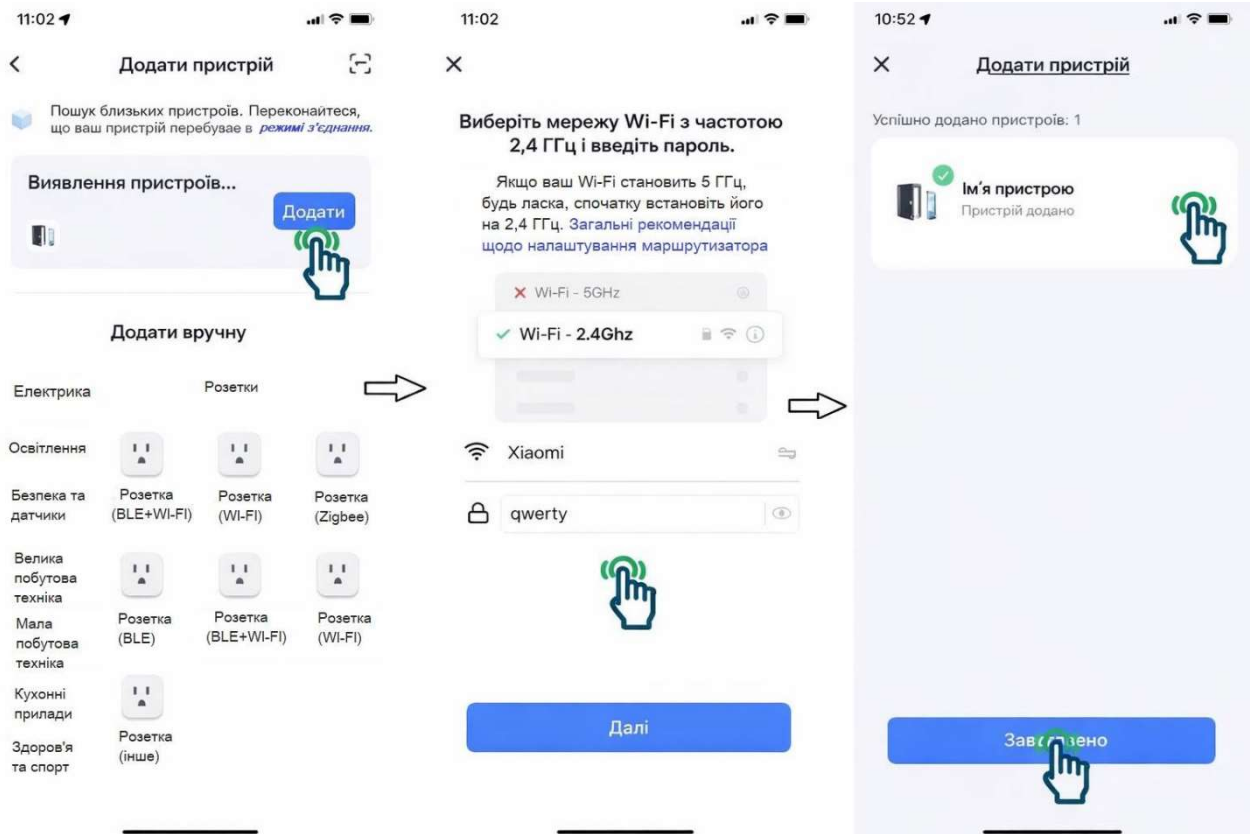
11:02

Додати пристрій

Пошук близьких пристроїв. Переконайтеся, що ваш пристрій перебуває в режимі з'єднання.

Виявлення пристроїв...

Додати

Додати вручну

Електрика

Розетки

Освітлення

Безпека та датчики

Розетка (BLE+WI-FI)

Розетка (WI-FI)

Розетка (Zigbee)

Велика побутова техніка

Мала побутова техніка

Розетка (BLE)

Розетка (BLE+WI-FI)

Розетка (WI-FI)

Кухонні прилади

Здоров'я та спорт

Розетка (інше)

11:02

Виберіть мережу Wi-Fi з частотою 2,4 ГГц і введіть пароль.

Якщо ваш Wi-Fi становить 5 ГГц, будь ласка, спочатку встановіть його на 2,4 ГГц. Загальні рекомендації щодо налаштування маршрутизатора

Wi-Fi - 5GHz

Wi-Fi - 2.4Ghz

Xiaomi

qwerty

Далі

10:52

Додати пристрій

Успішно додано пристроїв: 1

Ім'я пристрою

Пристрій додано

Зав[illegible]ено